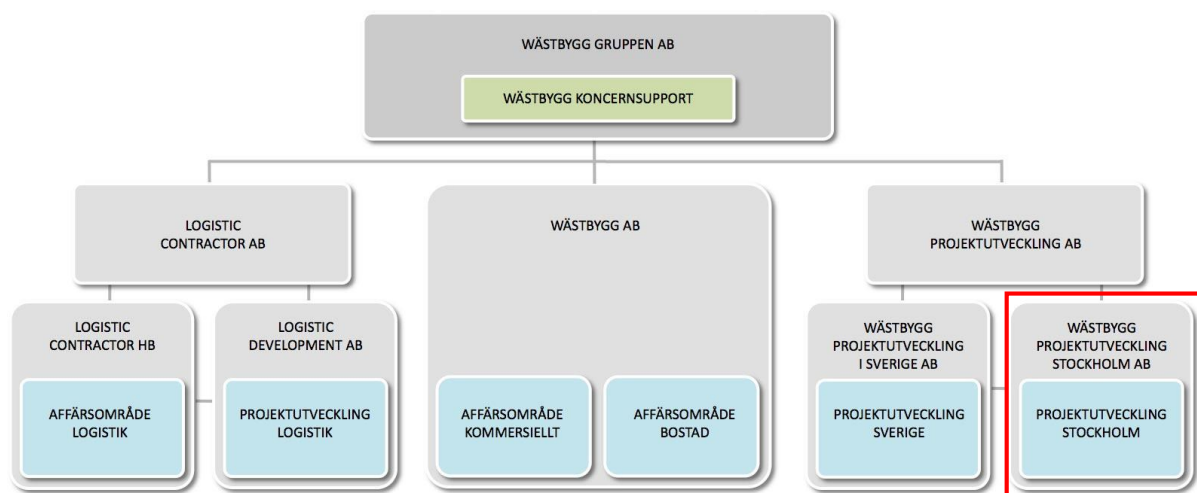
WÄSTBYGG GRUPPEN AB

WÄSTBYGG KONCERNSUPPORT

LOGISTIC CONTRACTOR AB

WÄSTBYGG AB

WÄSTBYGG PROJEKTUTVECKLING AB

LOGISTIC CONTRACTOR HB

AFFÄRSOMRÅDE LOGISTIK

LOGISTIC DEVELOPMENT AB

PROJEKTUTVECKLING LOGISTIK

AFFÄRSOMRÅDE KOMMERSIELLT

AFFÄRSOMRÅDE BOSTAD

WÄSTBYGG PROJEKTUTVECKLING I SVERIGE AB

PROJEKTUTVECKLING SVERIGE

WÄSTBYGG PROJEKTUTVECKLING STOCKHOLM AB

PROJEKTUTVECKLING STOCKHOLM